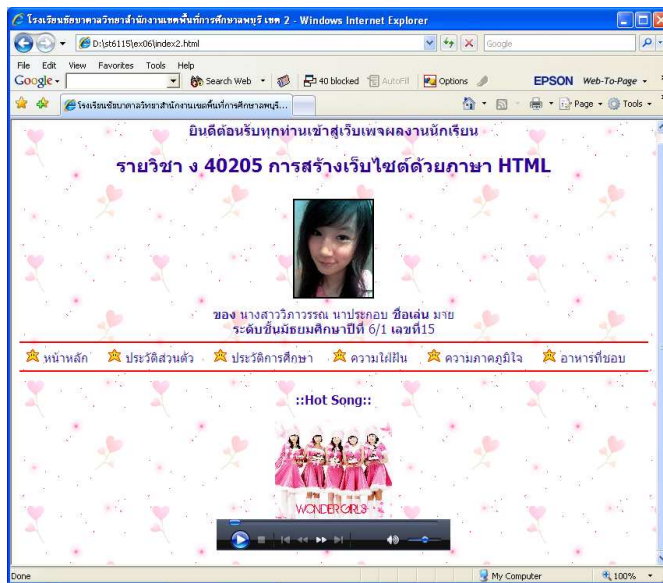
โรงเรียนชัยบาดาลวิทยาสำนักงานเขตพื้นที่การศึกษาลพบุรี เขต 2 - Windows Internet Explorer

D:\st6115\ex06\index2.html

Google

File Edit View Favorites Tools Help

Google

Search Web

40 blocked

AutoFill

Options

EPSON Web-To-Page

โรงเรียนชัยบาดาลวิทยาสำนักงานเขตพื้นที่การศึกษาลพบุรี...

Page

Tools

ยินดีต้อนรับทุกท่านเข้าสู่เว็บเพจผลงานนักเรียน

รายวิชา ง 40205 การสร้างเว็บไซต์ด้วยภาษา HTML

ของ นางสาววิภาวรรณ นาประกอบ ชื่อเล่น มาย
ระดับชั้นมัธยมศึกษาปีที่ 6/1 เลขที่15

หน้าหลัก ประวัติส่วนตัว ประวัติการศึกษา ความใฝ่ฝัน ความภาคภูมิใจ อาหารที่ชอบ

::Hot Song::

WONDER GIRLS

Done

My Computer

100%